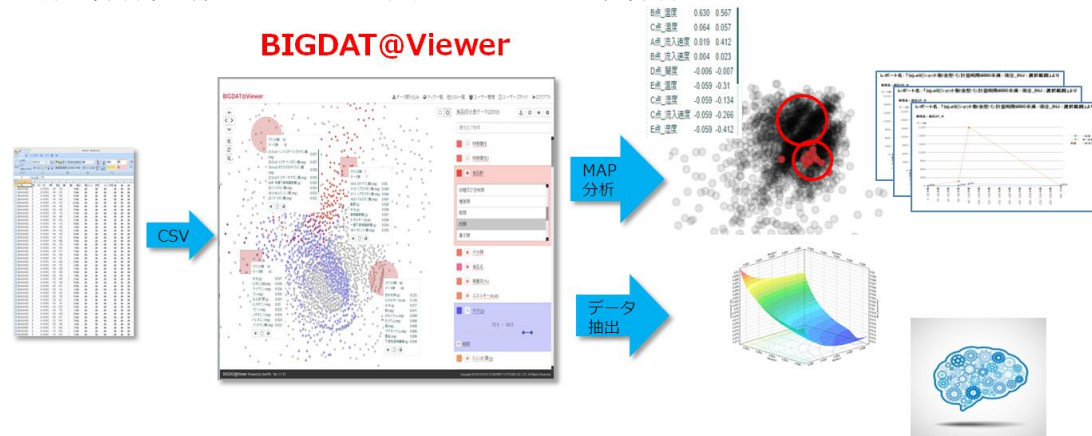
BIGDAT@Viewer

CSV

MAP
分析

データ
抽出

B点_温度 0.630 0.567
C点_温度 0.064 0.057
A点_流入速度 0.019 0.412
B点_温度 0.004 0.023
D点_風度 -0.006 -0.007
E点_温度 -0.059 -0.31
C点_温度 -0.059 -0.134
C点_流入速度 -0.059 -0.266
E点_温度 -0.059 -0.412